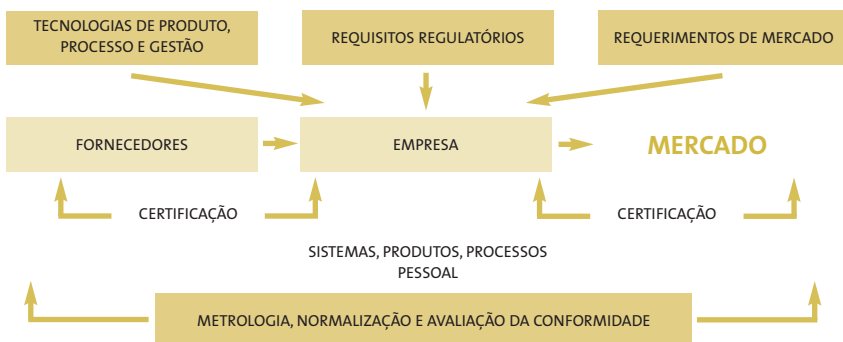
TECNOLOGIAS DE PRODUTO, PROCESSO E GESTÃO

REQUISITOS REGULATÓRIOS

REQUERIMENTOS DE MERCADO

FORNECEDORES

EMPRESA

MERCADO

CERTIFICAÇÃO

CERTIFICAÇÃO

SISTEMAS, PRODUTOS, PROCESSOS
PESSOAL

METROLOGIA, NORMALIZAÇÃO E AVALIAÇÃO DA CONFORMIDADE